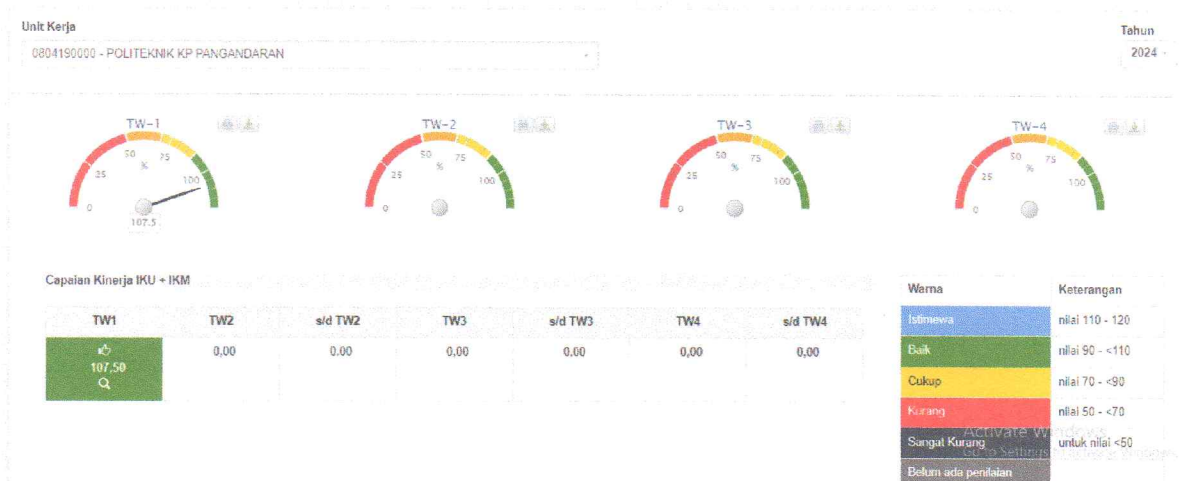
Unit Kerja

0804190000 - POLITEKNIK KP PANGANDARAN

Tahun

2024

TW-1

0 25 50 % 75 100

107.5

TW-2

0 25 50 % 75 100

TW-3

0 25 50 % 75 100

TW-4

0 25 50 % 75 100

Capaian Kinerja IKU + IKM

| TW1 | TW2 | s/d TW2 | TW3 | s/d TW3 | TW4 | s/d TW4 |
|---|---|---|---|---|---|---|
| 107,50 | 0,00 | 0,00 | 0,00 | 0,00 | 0,00 | 0,00 |

| Warna | Keterangan |
|---|---|
| Istimewa | nilai 110 - 120 |
| Baik | nilai 90 - <110 |
| Cukup | nilai 70 - <90 |
| Kurang | nilai 50 - <70 |
| Sangat Kurang | untuk nilai <50 |
| Belum ada penilaian | |

Activate Windows
Go to Settings to activate Windows.